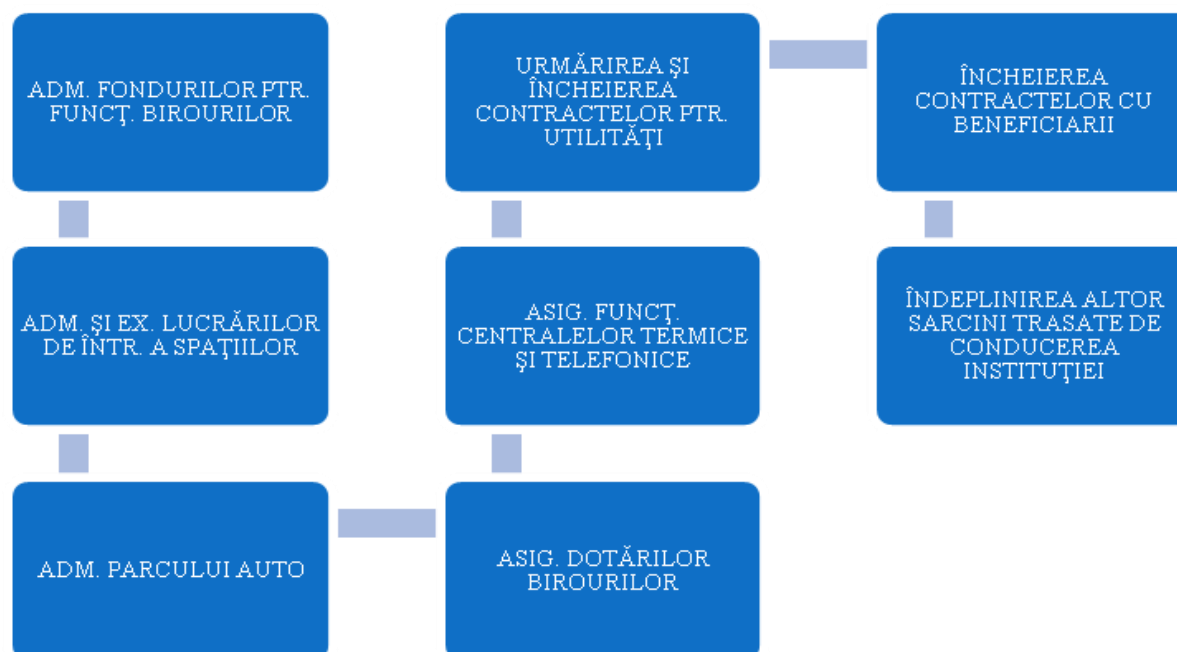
ADM. FONDURILOR PTR. FUNCŢ. BIROURILOR

ADM. ŞI EX. LUCRĂRILOR DE ÎNTR. A SPAŢIILOR

ADM. PARCULUI AUTO

ASIG. DOTĂRILOR BIROURILOR

ASIG. FUNCŢ. CENTRALELOR TERMICE ŞI TELEFONICE

URMĂRIREA ŞI ÎNCHEIEREA CONTRACTELOR PTR. UTILITĂŢI

ÎNCHEIEREA CONTRACTELOR CU BENEFICIARII

ÎNDEPLINIREA ALTOR SARCINI TRASATE DE CONDUCEREA INSTITUŢIEI